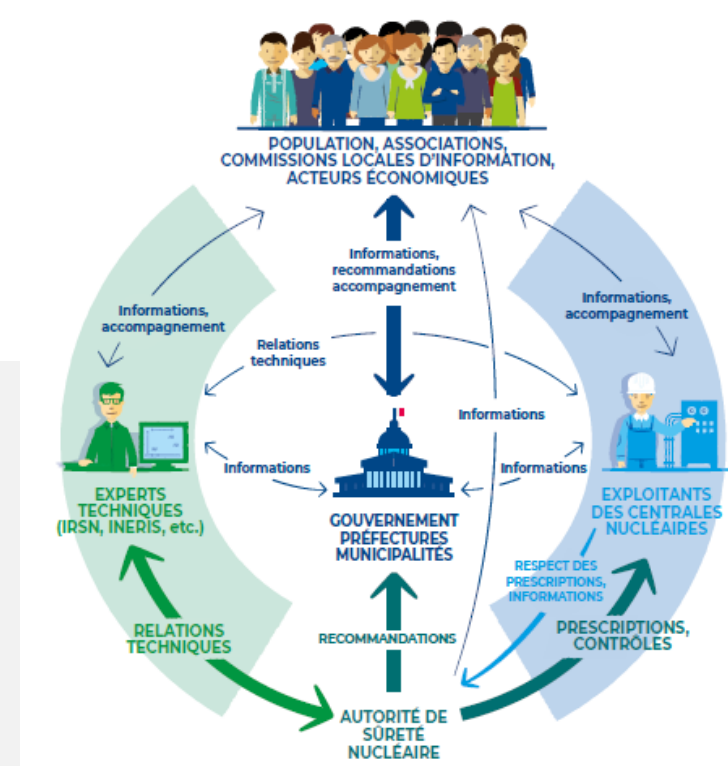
POPULATION, ASSOCIATIONS, COMMISSIONS LOCALES D'INFORMATION, ACTEURS ÉCONOMIQUES

Informations, recommandations accompagnement

Informations, accompagnement

Informations, accompagnement

Relations techniques

Informations

Informations

Informations

EXPERTS TECHNIQUES (IRSN, INERIS, etc.)

GOUVERNEMENT PRÉFECTURES MUNICIPALITÉS

EXPLOITANTS DES CENTRALES NUCLÉAIRES

RESPECT DES PRESCRIPTIONS, INFORMATIONS

RELATIONS TECHNIQUES

RECOMMANDATIONS

PRESCRIPTIONS, CONTRÔLES

AUTORITÉ DE SÛRETÉ NUCLÉAIRE